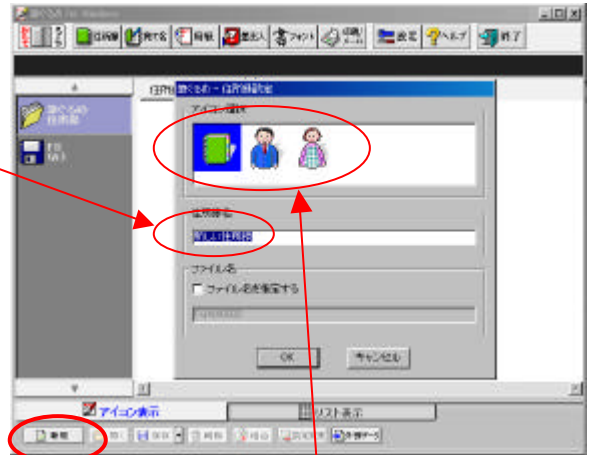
筆ぐるめ for Windows
住所録 宛名 文面 差出人 フォント 印刷 設定 ヘルプ 終了
筆ぐるめ住所録
住所
筆ぐるめ－住所録新規作成
アイコン選択
住所録名
新しい住所録
ファイル名
ファイル名を指定する
OK
キャンセル
アイコン表示
リスト表示
新規
外部データ